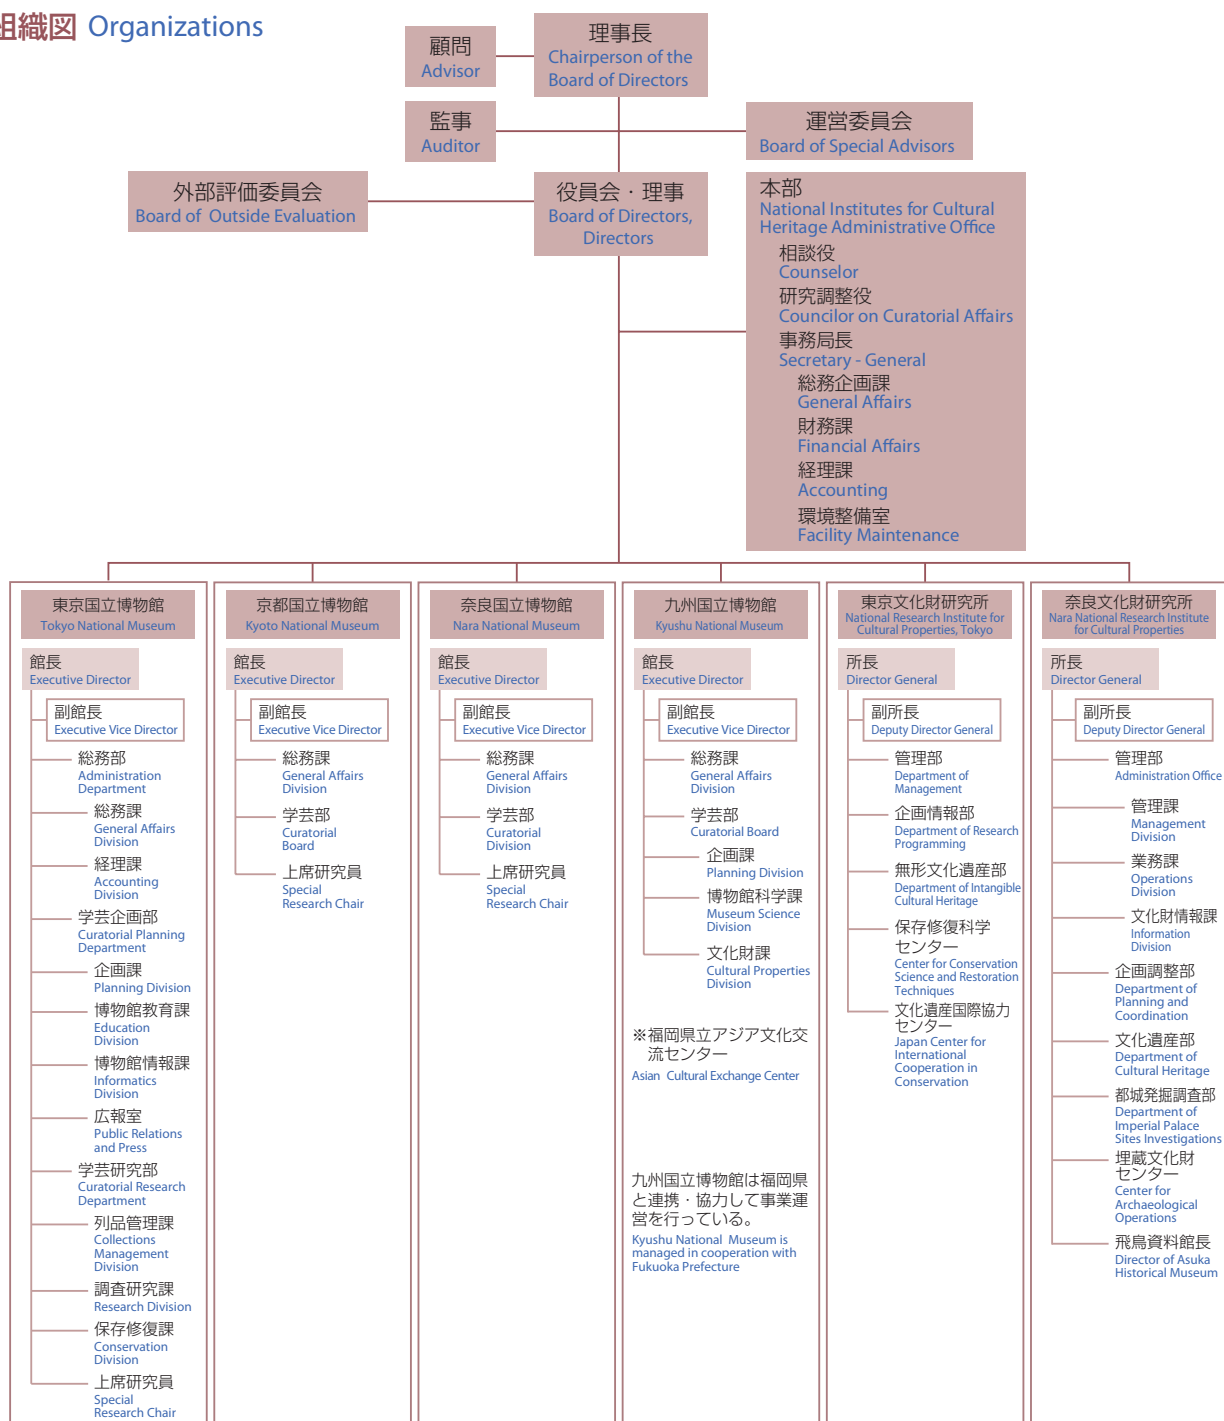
組織図 Organizations

顧問
Advisor

理事長
Chairperson of the Board of Directors

監事
Auditor

運営委員会
Board of Special Advisors

外部評価委員会
Board of Outside Evaluation

役員会・理事
Board of Directors, Directors

本部
National Institutes for Cultural Heritage Administrative Office
相談役
Counselor
研究調整役
Councilor on Curatorial Affairs
事務局長
Secretary - General
総務企画課
General Affairs
財務課
Financial Affairs
経理課
Accounting
環境整備室
Facility Maintenance

東京国立博物館
Tokyo National Museum
館長
Executive Director
副館長
Executive Vice Director
総務部
Administration Department
総務課
General Affairs Division
経理課
Accounting Division
学芸企画部
Curatorial Planning Department
企画課
Planning Division
博物館教育課
Education Division
博物館情報課
Informatics Division
広報室
Public Relations and Press
学芸研究部
Curatorial Research Department
列品管理課
Collections Management Division
調査研究課
Research Division
保存修復課
Conservation Division
上席研究員
Special Research Chair

京都国立博物館
Kyoto National Museum
館長
Executive Director
副館長
Executive Vice Director
総務課
General Affairs Division
学芸部
Curatorial Board
上席研究員
Special Research Chair

奈良国立博物館
Nara National Museum
館長
Executive Director
副館長
Executive Vice Director
総務課
General Affairs Division
学芸部
Curatorial Division
上席研究員
Special Research Chair

九州国立博物館
Kyushu National Museum
館長
Executive Director
副館長
Executive Vice Director
総務課
General Affairs Division
学芸部
Curatorial Board
企画課
Planning Division
博物館科学課
Museum Science Division
文化財課
Cultural Properties Division

※福岡県立アジア文化交流センター
Asian Cultural Exchange Center

九州国立博物館は福岡県と連携・協力して事業運営を行っている。
Kyushu National Museum is managed in cooperation with Fukuoka Prefecture

東京文化財研究所
National Research Institute for Cultural Properties, Tokyo
所長
Director General
副所長
Deputy Director General
管理部
Department of Management
企画情報部
Department of Research Programming
無形文化遺産部
Department of Intangible Cultural Heritage
保存修復科学センター
Center for Conservation Science and Restoration Techniques
文化遺産国際協力センター
Japan Center for International Cooperation in Conservation

奈良文化財研究所
Nara National Research Institute for Cultural Properties
所長
Director General
副所長
Deputy Director General
管理部
Administration Office
管理課
Management Division
業務課
Operations Division
文化財情報課
Information Division
企画調整部
Department of Planning and Coordination
文化遺産部
Department of Cultural Heritage
都城発掘調査部
Department of Imperial Palace Sites Investigations
埋蔵文化財センター
Center for Archaeological Operations
飛鳥資料館長
Director of Asuka Historical Museum